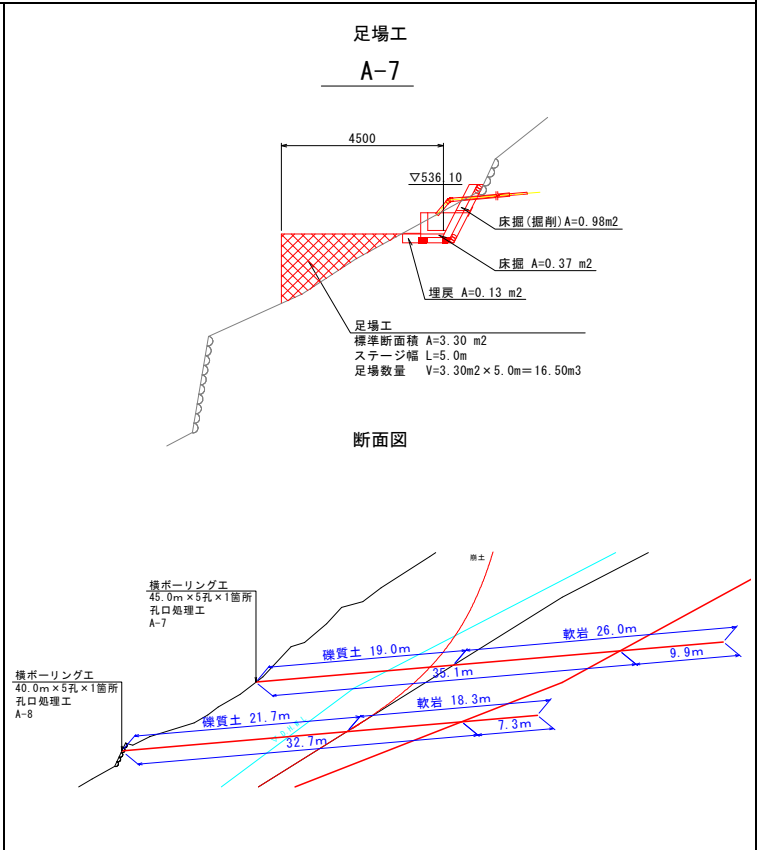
足場工

A-7

4500

▽536.10

床掘(掘削)A=0.98m2

床掘 A=0.37 m2

埋戻 A=0.13 m2

足場工
標準断面積 A=3.30 m2
ステージ幅 L=5.0m
足場数量 V=3.30m2×5.0m=16.50m3

断面図

崩土

横ボーリング工
45.0m×5孔×1箇所
孔口処理工
A-7

横ボーリング工
40.0m×5孔×1箇所
孔口処理工
A-8

礫質土 19.0m

軟岩 26.0m

35.1m

9.9m

軟岩 18.3m

礫質土 21.7m

7.3m

32.7m